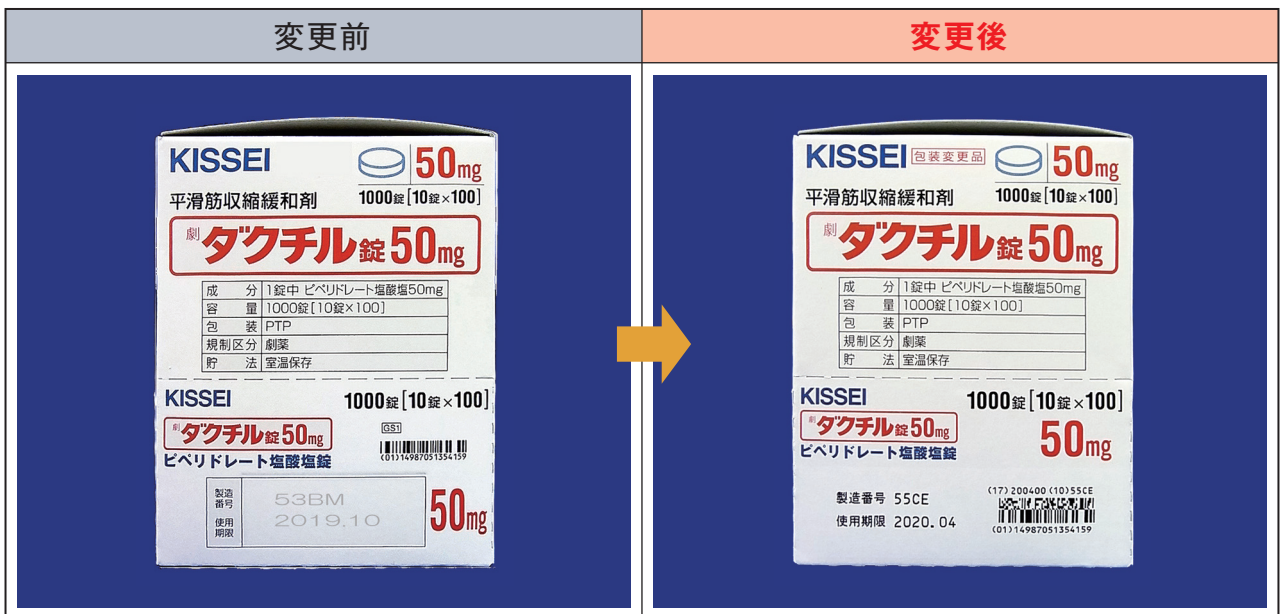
| 変更前 | 変更後 |
|---|---|

KISSEI
50mg
1000錠［10錠×100］
平滑筋収縮緩和剤
劇 ダクチル錠50mg

| 成　分 | 1錠中 ピペリドレート塩酸塩50mg |
|---|---|
| 容　量 | 1000錠［10錠×100］ |
| 包　装 | PTP |
| 規制区分 | 劇薬 |
| 貯　法 | 室温保存 |

KISSEI
1000錠［10錠×100］
劇 ダクチル錠50mg
ピペリドレート塩酸塩錠
GS1
(01)14987051354159
製造番号 53BM
使用期限 2019.10
50mg

KISSEI
包装変更品
50mg
1000錠［10錠×100］
平滑筋収縮緩和剤
劇 ダクチル錠50mg

| 成　分 | 1錠中 ピペリドレート塩酸塩50mg |
|---|---|
| 容　量 | 1000錠［10錠×100］ |
| 包　装 | PTP |
| 規制区分 | 劇薬 |
| 貯　法 | 室温保存 |

KISSEI
1000錠［10錠×100］
劇 ダクチル錠50mg
50mg
ピペリドレート塩酸塩錠
製造番号 55CE
使用期限 2020.04
(17)200400(10)55CE
(01)14987051354159